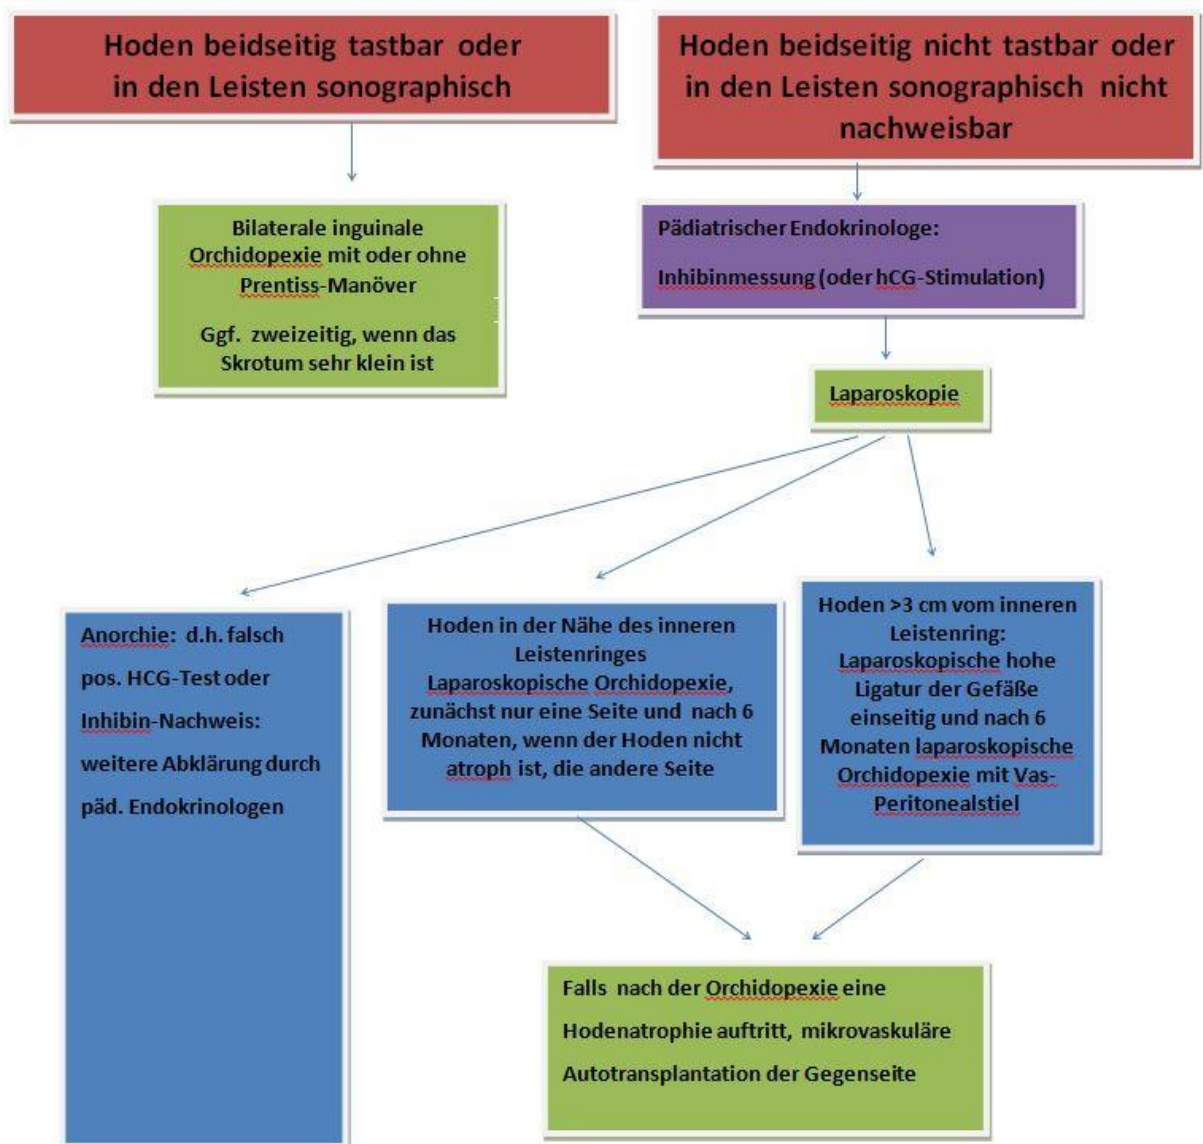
Hoden beidseitig tastbar oder in den Leisten sonographisch

Hoden beidseitig nicht tastbar oder in den Leisten sonographisch nicht nachweisbar

Bilaterale inguinale Orchidopexie mit oder ohne Prentiss-Manöver

Ggf. zweizeitig, wenn das Skrotum sehr klein ist

Pädiatrischer Endokrinologe:

Inhibinmessung (oder hCG-Stimulation)

Laparoskopie

Anorchie: d.h. falsch pos. HCG-Test oder Inhibin-Nachweis: weitere Abklärung durch päd. Endokrinologen

Hoden in der Nähe des inneren Leistenringes Laparoskopische Orchidopexie, zunächst nur eine Seite und nach 6 Monaten, wenn der Hoden nicht atroph ist, die andere Seite

Hoden >3 cm vom inneren Leistenring: Laparoskopische hohe Ligatur der Gefäße einseitig und nach 6 Monaten laparoskopische Orchidopexie mit Vas-Peritonealstiel

Falls nach der Orchidopexie eine Hodenatrophie auftritt, mikrovaskuläre Autotransplantation der Gegenseite